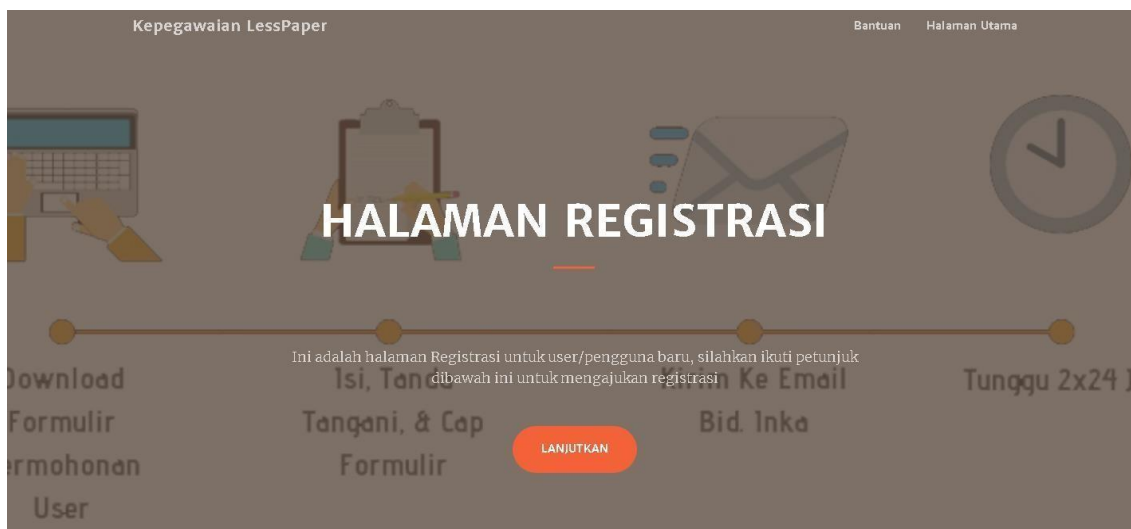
Kepegawaian LessPaper

Bantuan Halaman Utama

HALAMAN REGISTRASI

Download Formulir rmohonan User

Isi, Tanda Tangani, & Cap Formulir

Kirim Ke Email Bid. Inka

Tunggu 2x24 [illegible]

Ini adalah halaman Registrasi untuk user/pengguna baru, silahkan ikuti petunjuk dibawah ini untuk mengajukan registrasi

LANJUTKAN